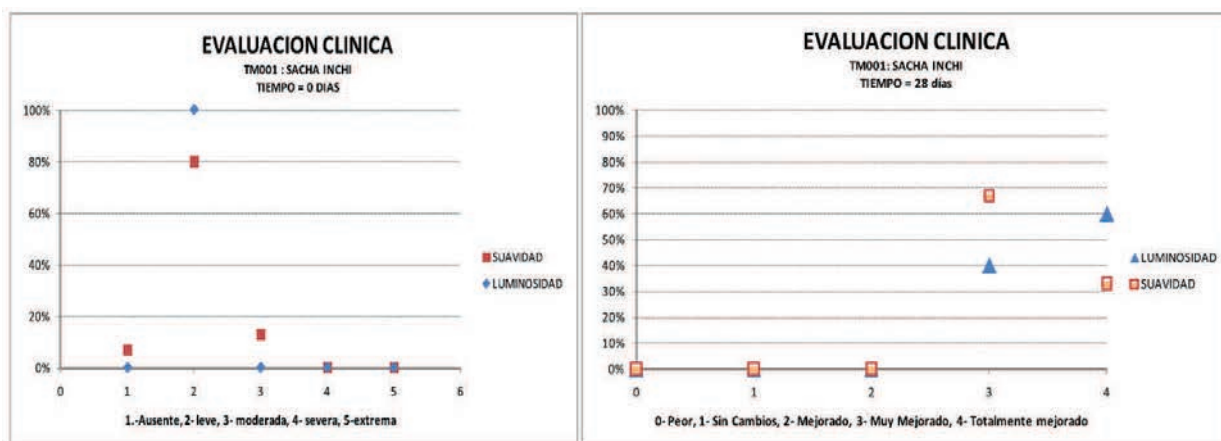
EVALUACION CLINICA
TM001 : SACHA INCHI
TIEMPO = 0 DIAS

100%
80%
60%
40%
20%
0%

0 1 2 3 4 5 6

SUAVIDAD
LUMINOSIDAD

1.-Ausente, 2- leve, 3- moderada, 4- severa, 5-extrema

EVALUACION CLINICA
TM001: SACHA INCHI
TIEMPO = 28 días

100%
90%
80%
70%
60%
50%
40%
30%
20%
10%
0%

0 1 2 3 4

LUMINOSIDAD
SUAVIDAD

0- Peor, 1- Sin Cambios, 2- Mejorado, 3- Muy Mejorado, 4- Totalmente mejorado